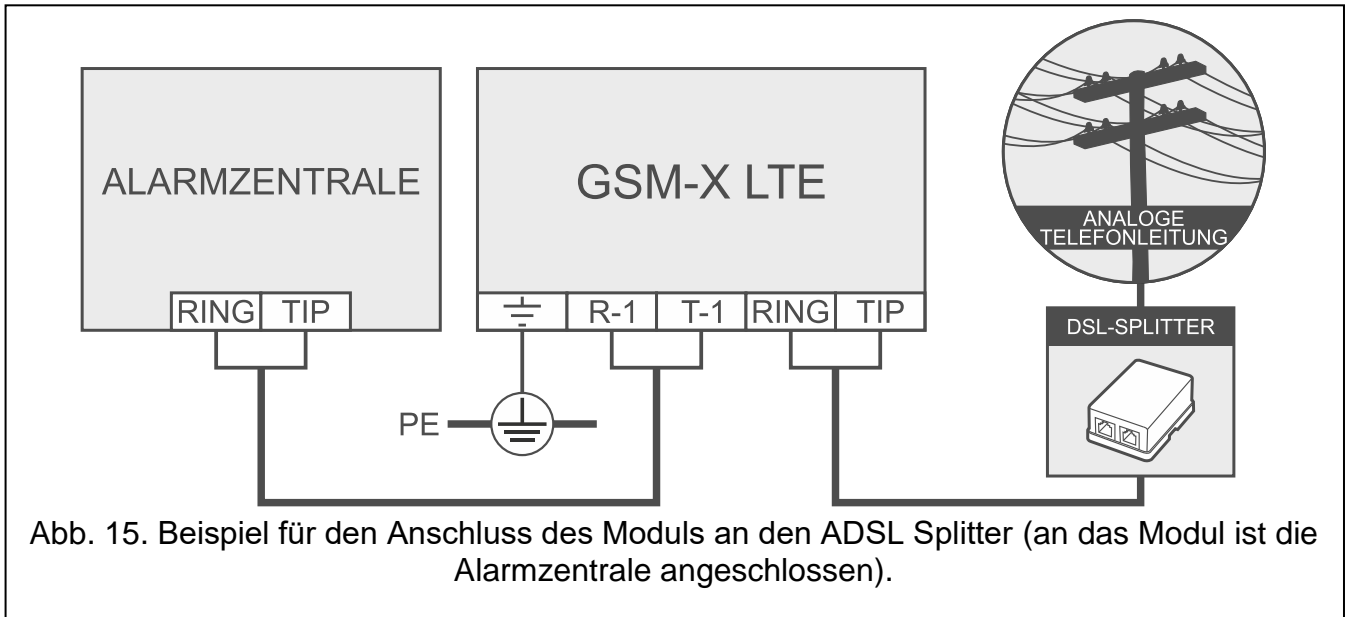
ALARMZENTRALE

RING TIP

GSM-X LTE

R-1 T-1 RING TIP

PE

ANALOGE TELEFONLEITUNG

DSL-SPLITTER

Abb. 15. Beispiel für den Anschluss des Moduls an den ADSL Splitter (an das Modul ist die Alarmzentrale angeschlossen).